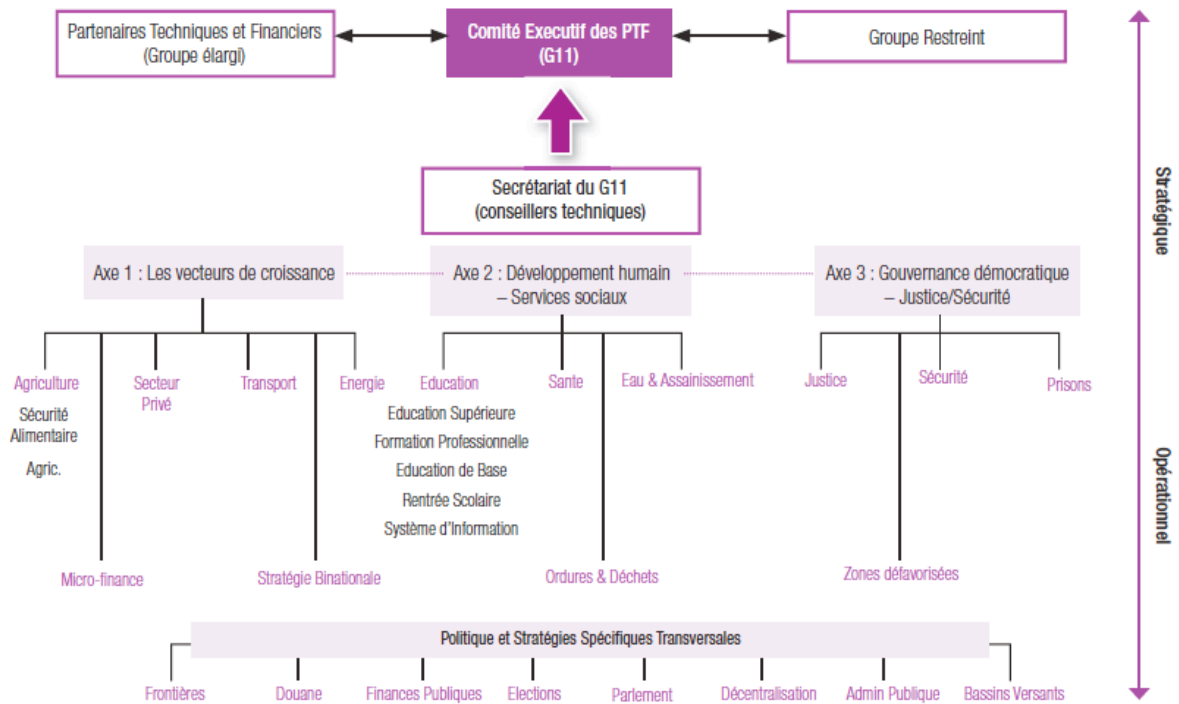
Partenaires Techniques et Financiers (Groupe élargi)

Comité Executif des PTF (G11)

Groupe Restreint

Secrétariat du G11 (conseillers techniques)

Stratégique

Axe 1 : Les vecteurs de croissance

Axe 2 : Développement humain – Services sociaux

Axe 3 : Gouvernance démocratique – Justice/Sécurité

Agriculture
Sécurité Alimentaire
Agric.

Secteur Privé

Transport

Energie

Micro-finance

Stratégie Binationale

Education
Education Supérieure
Formation Professionnelle
Education de Base
Rentrée Scolaire
Système d'Information

Sante

Eau & Assainissement

Ordures & Déchets

Justice

Sécurité

Prisons

Zones défavorisées

Opérationnel

Politique et Stratégies Spécifiques Transversales

Frontières
Douane
Finances Publiques
Elections
Parlement
Décentralisation
Admin Publique
Bassins Versants